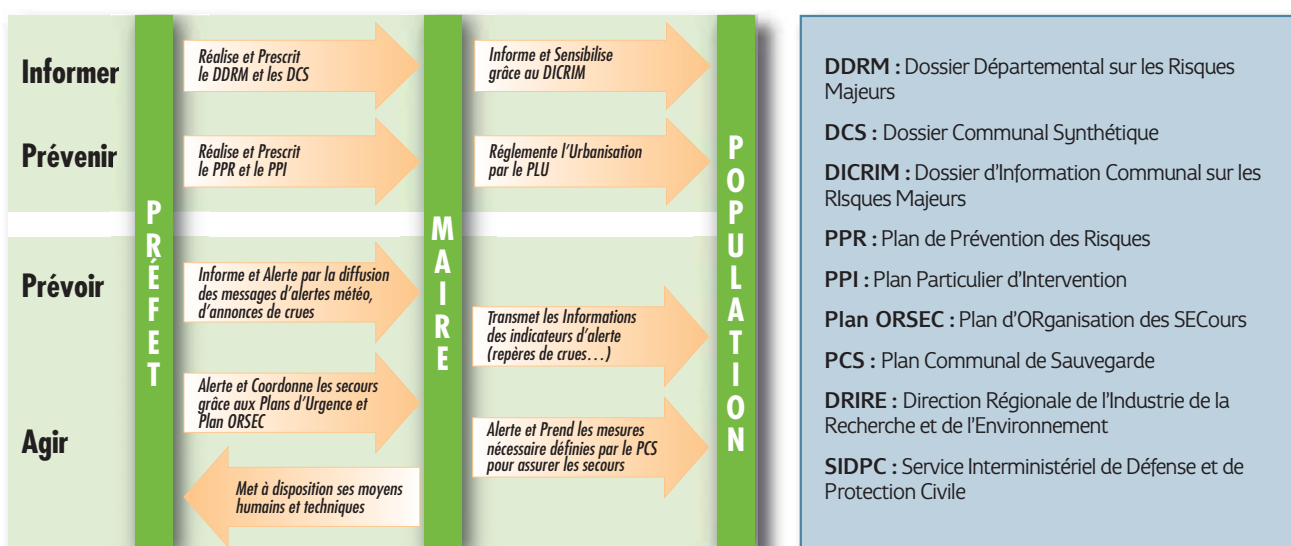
Informer

Réalise et Prescrit le DDRM et les DCS

Informe et Sensibilise grâce au DICRIM

Prévenir

Réalise et Prescrit le PPR et le PPI

Réglemente l'Urbanisation par le PLU

Prévoir

Informe et Alerte par la diffusion des messages d'alertes météo, d'annonces de crues

Transmet les Informations des indicateurs d'alerte (repères de crues…)

Agir

Alerte et Coordonne les secours grâce aux Plans d'Urgence et Plan ORSEC

Alerte et Prend les mesures nécessaire définies par le PCS pour assurer les secours

Met à disposition ses moyens humains et techniques

PRÉFET

MAIRE

POPULATION

DDRM : Dossier Départemental sur les Risques Majeurs

DCS : Dossier Communal Synthétique

DICRIM : Dossier d'Information Communal sur les RIsques Majeurs

PPR : Plan de Prévention des Risques

PPI : Plan Particulier d'Intervention

Plan ORSEC : Plan d'ORganisation des SECours

PCS : Plan Communal de Sauvegarde

DRIRE : Direction Régionale de l'Industrie de la Recherche et de l'Environnement

SIDPC : Service Interministériel de Défense et de Protection Civile